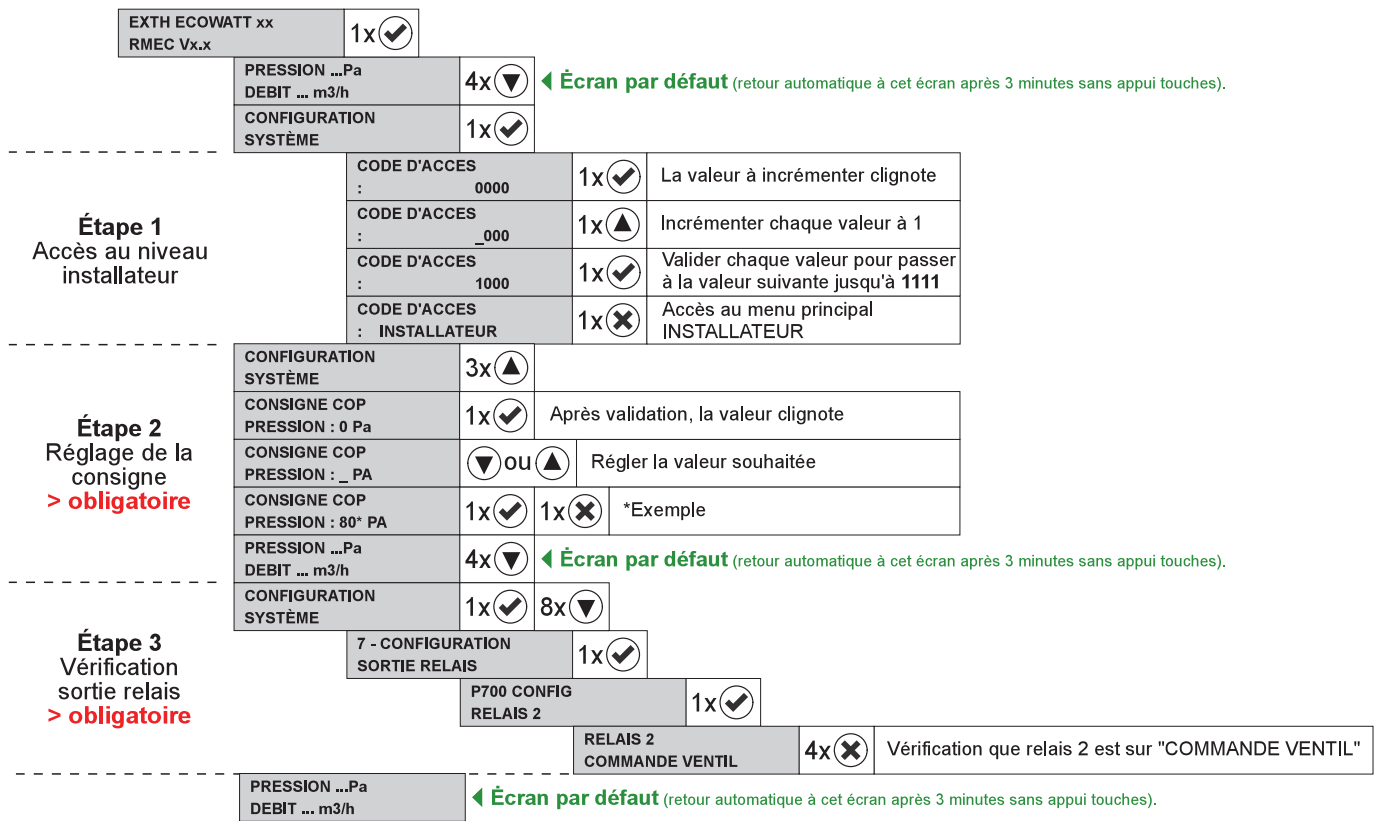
EXTH ECOWATT xx
RMEC Vx.x

1x

PRESSION ...Pa
DEBIT ... m3/h

4x

Écran par défaut (retour automatique à cet écran après 3 minutes sans appui touches).

CONFIGURATION
SYSTÈME

1x

Étape 1
Accès au niveau installateur

CODE D'ACCES
: 0000

1x

La valeur à incrémenter clignote

CODE D'ACCES
: _000

1x

Incrémenter chaque valeur à 1

CODE D'ACCES
: 1000

1x

Valider chaque valeur pour passer à la valeur suivante jusqu'à **1111**

CODE D'ACCES
: INSTALLATEUR

1x

Accès au menu principal INSTALLATEUR

Étape 2
Réglage de la consigne
> obligatoire

CONFIGURATION
SYSTÈME

3x

CONSIGNE COP
PRESSION : 0 Pa

1x

Après validation, la valeur clignote

CONSIGNE COP
PRESSION : _ PA

ou

Régler la valeur souhaitée

CONSIGNE COP
PRESSION : 80* PA

1x 1x

*Exemple

PRESSION ...Pa
DEBIT ... m3/h

4x

Écran par défaut (retour automatique à cet écran après 3 minutes sans appui touches).

Étape 3
Vérification sortie relais
> obligatoire

CONFIGURATION
SYSTÈME

1x 8x

7 - CONFIGURATION
SORTIE RELAIS

1x

P700 CONFIG
RELAIS 2

1x

RELAIS 2
COMMANDE VENTIL

4x

Vérification que relais 2 est sur "COMMANDE VENTIL"

PRESSION ...Pa
DEBIT ... m3/h

Écran par défaut (retour automatique à cet écran après 3 minutes sans appui touches).